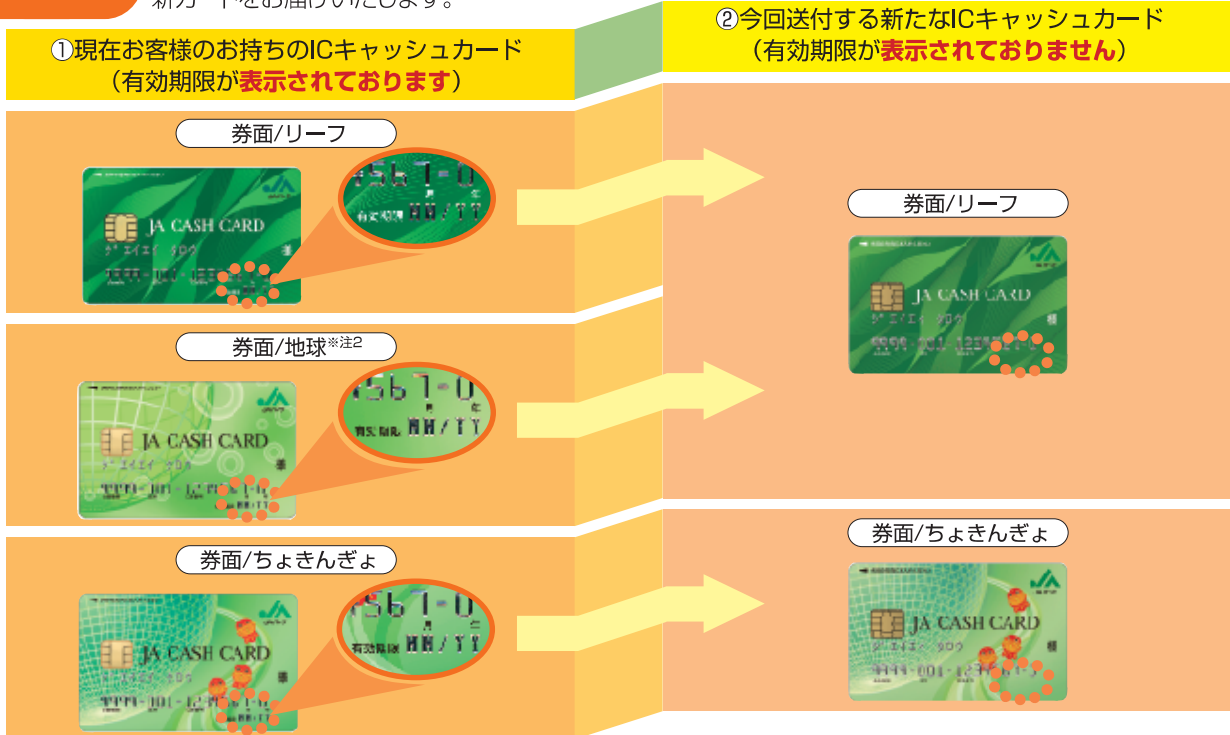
新カードをお届けいたします。

①現在お客様のお持ちのICキャッシュカード
（有効期限が表示されております）

券面/リーフ

JA CASH CARD

ジェイエイ タロウ

様

9999-001-1234567-0

有効期限 MM/YY

4567-0

月 年

有効期限 MM/YY

券面/地球※注2

JA CASH CARD

ジェイエイ タロウ

様

9999-001-1234567-0

4567-0

月 年

有効期限 MM/YY

券面/ちょきんぎょ

JA CASH CARD

ジェイエイ タロウ

様

9999-001-1234567-0

4567-0

月 年

有効期限 MM/YY

②今回送付する新たなICキャッシュカード
（有効期限が表示されておりません）

券面/リーフ

JA CASH CARD

ジェイエイ タロウ

様

9999-001-1234567-0

券面/ちょきんぎょ

JA CASH CARD

ジェイエイ タロウ

様

9999-001-1234567-0